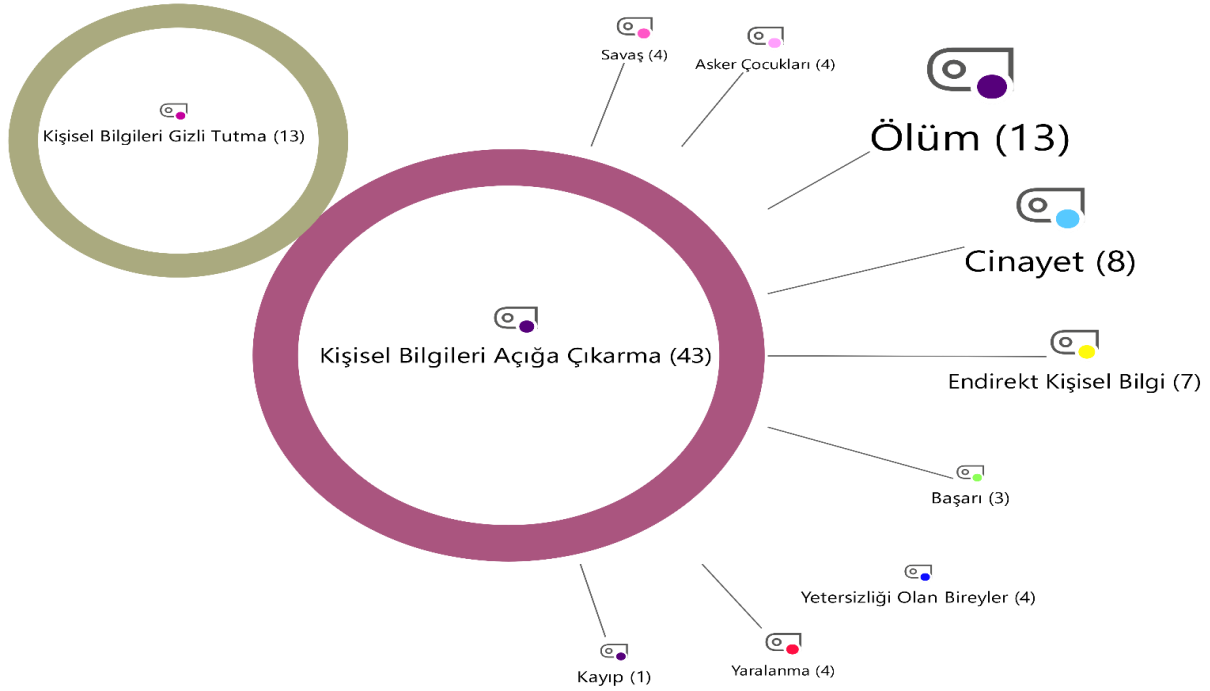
Kişisel Bilgileri Gizli Tutma (13)

Savaş (4)

Asker Çocukları (4)

Ölüm (13)

Cinayet (8)

Kişisel Bilgileri Açığa Çıkarma (43)

Endirekt Kişisel Bilgi (7)

Başarı (3)

Yetersizliği Olan Bireyler (4)

Kayıp (1)

Yaralanma (4)